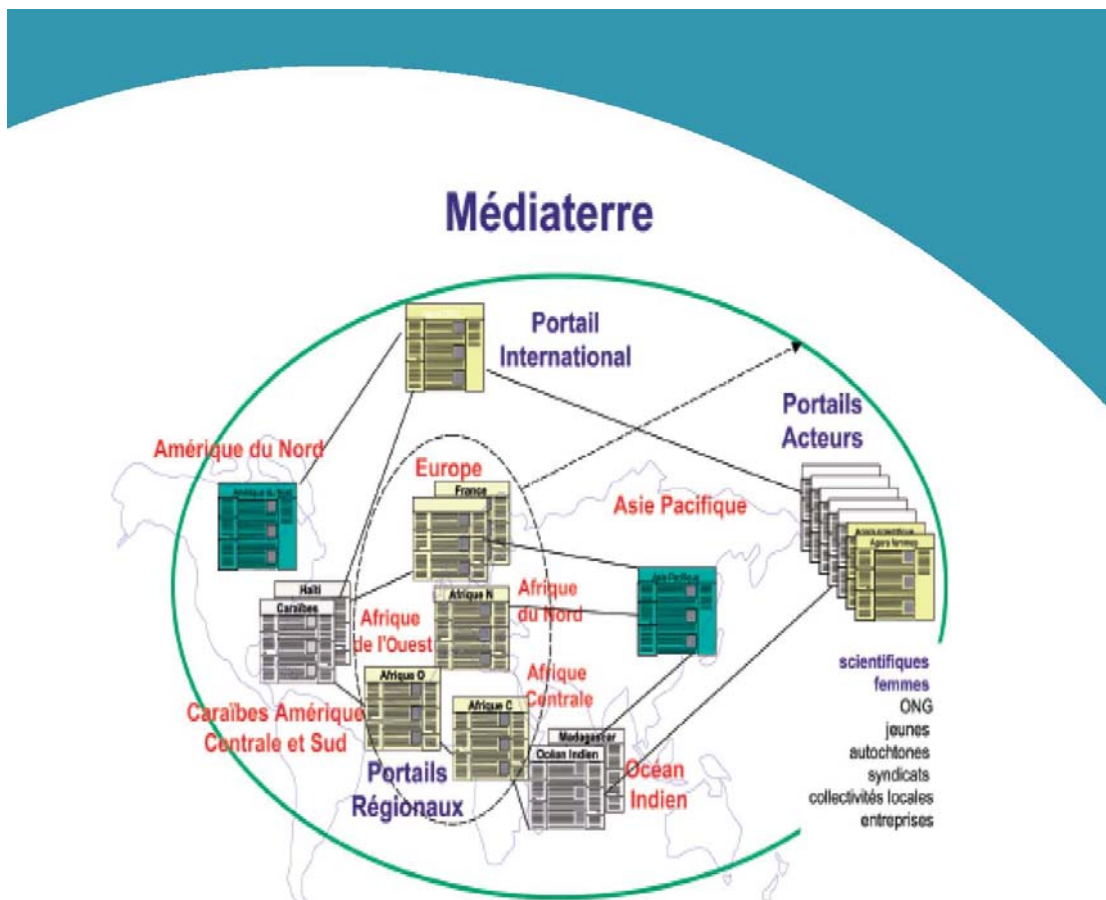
Médiaterre

Portail International

Portails Acteurs

Amérique du Nord

Amérique du Nord

Europe

France

Asie Pacifique

Agora scientifique

Agora femmes

Haïti

Caraïbes

Afrique de l'Ouest

Afrique N

Afrique du Nord

Asie Pacifique

Afrique O

Afrique Centrale

Afrique C

Caraïbes Amérique Centrale et Sud

Madagascar

Océan Indien

Portails Régionaux

Océan Indien

scientifiques
femmes
ONG
jeunes
autochtones
syndicats
collectivités locales
entreprises